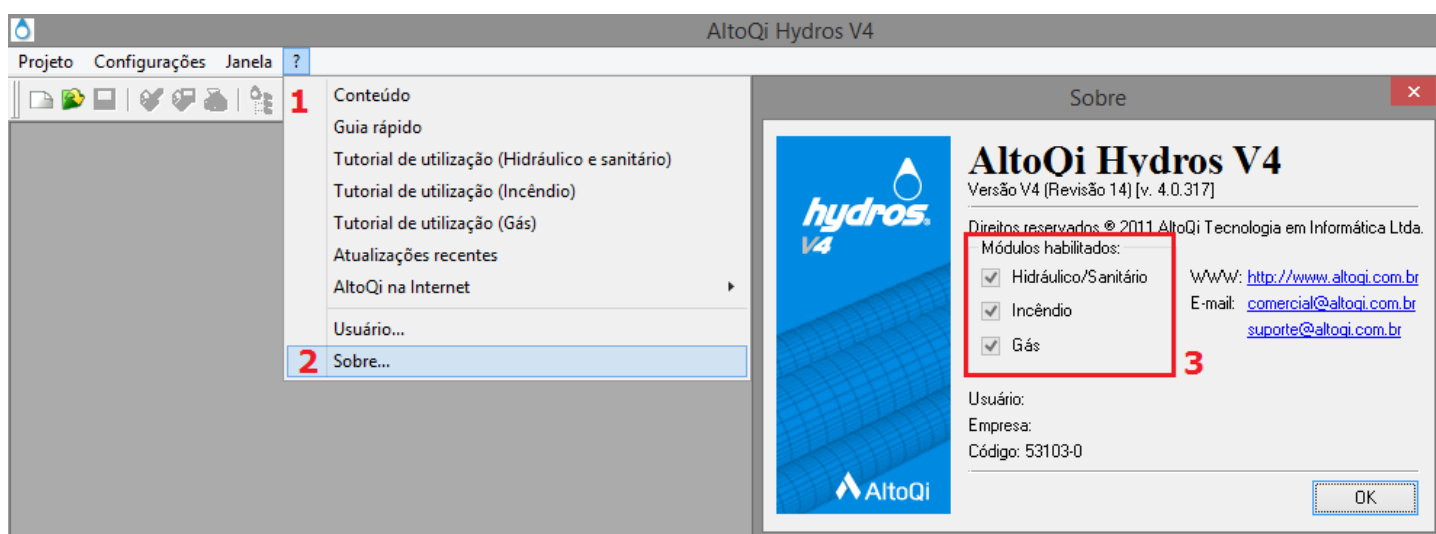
AltoQi Hydros V4

Projeto Configurações Janela ?

1

Conteúdo
Guia rápido
Tutorial de utilização (Hidráulico e sanitário)
Tutorial de utilização (Incêndio)
Tutorial de utilização (Gás)
Atualizações recentes
AltoQi na Internet
Usuário...
2 Sobre...

Sobre

hydros V4

AltoQi

AltoQi Hydros V4
Versão V4 (Revisão 14) [v. 4.0.317]

Direitos reservados ® 2011 AltoQi Tecnologia em Informática Ltda.

Módulos habilitados:
Hidráulico/Sanitário
Incêndio
Gás

3

WWW: http://www.altoqi.com.br
E-mail: comercial@altoqi.com.br
suporte@altoqi.com.br

Usuário:
Empresa:
Código: 53103-0

OK